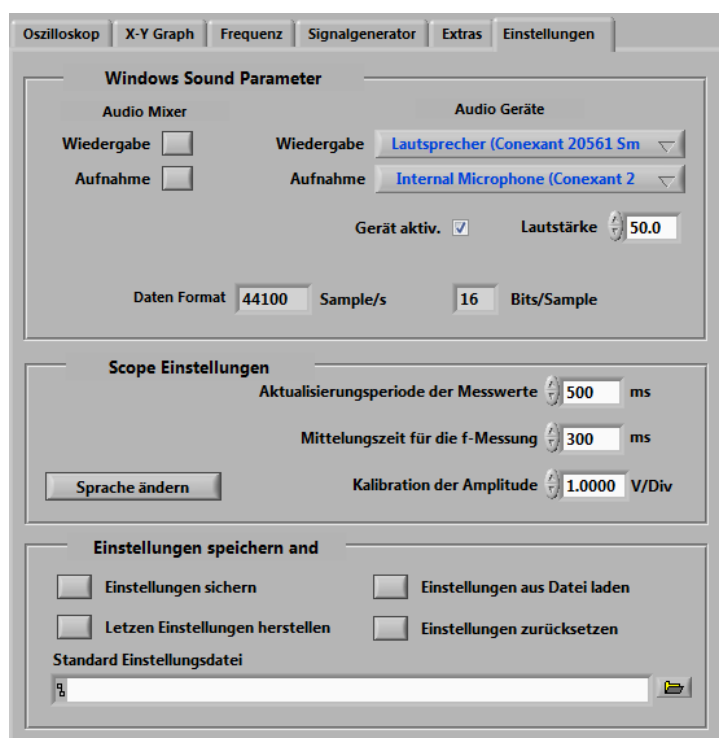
Oszilloskop | X-Y Graph | Frequenz | Signalgenerator | Extras | Einstellungen

Windows Sound Parameter

Audio Mixer

Wiedergabe

Aufnahme

Audio Geräte

Wiedergabe Lautsprecher (Conexant 20561 Sm

Aufnahme Internal Microphone (Conexant 2

Gerät aktiv. ✓

Lautstärke 50.0

Daten Format 44100 Sample/s 16 Bits/Sample

Scope Einstellungen

Aktualisierungsperiode der Messwerte 500 ms

Mittelungszeit für die f-Messung 300 ms

Sprache ändern

Kalibration der Amplitude 1.0000 V/Div

Einstellungen speichern and

Einstellungen sichern

Einstellungen aus Datei laden

Letzen Einstellungen herstellen

Einstellungen zurücksetzen

Standard Einstellungsdatei